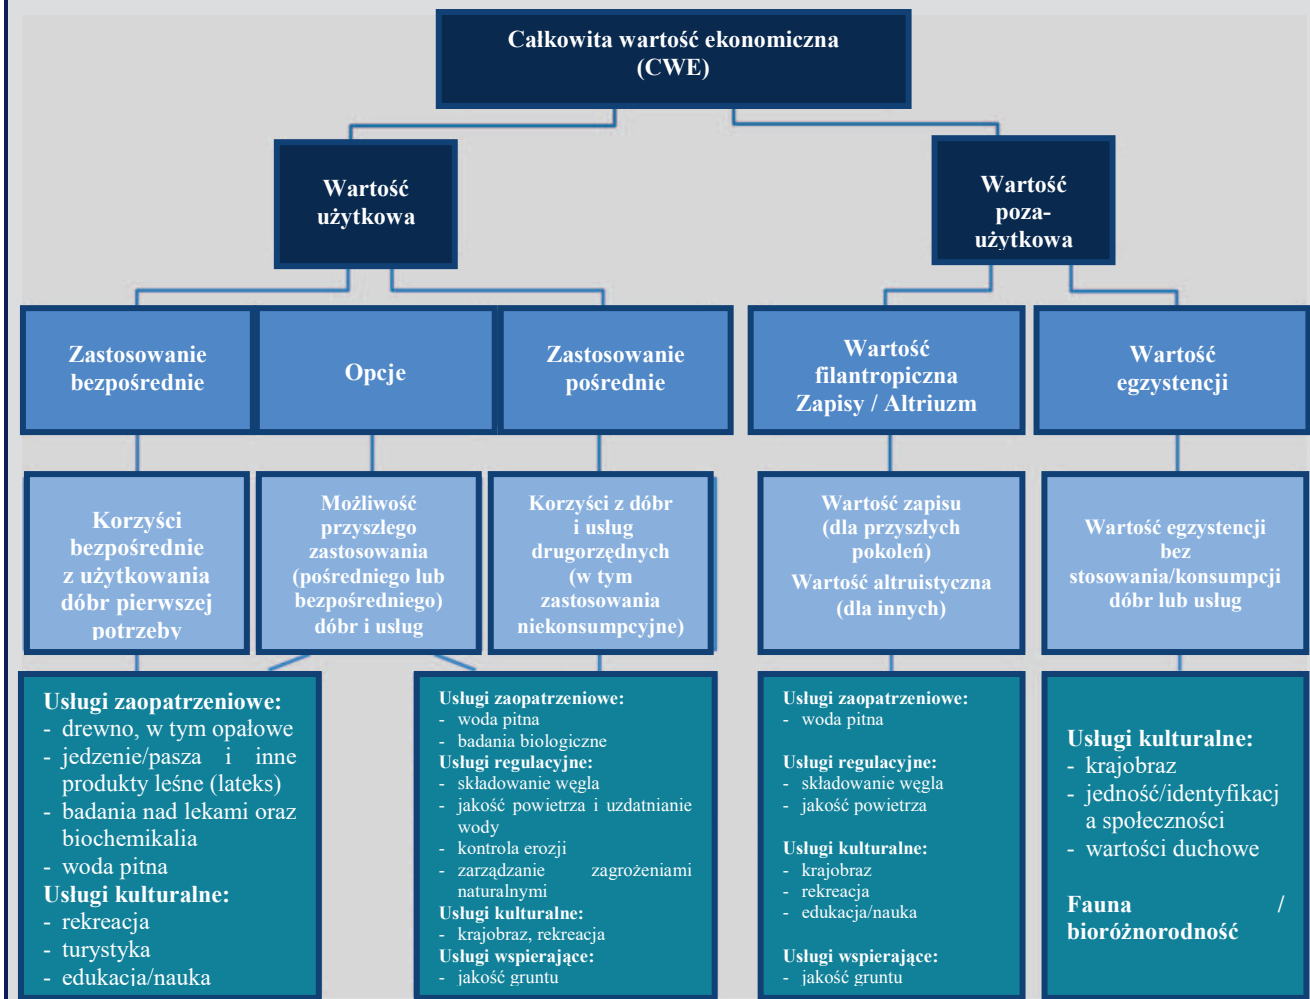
Całkowita wartość ekonomiczna (CWE)

Wartość użytkowa

Wartość poza-użytkowa

Zastosowanie bezpośrednie

Opcje

Zastosowanie pośrednie

Wartość filantropiczna Zapisy / Altriuzm

Wartość egzystencji

Korzyści bezpośrednie z użytkowania dóbr pierwszej potrzeby

Możliwość przyszłego zastosowania (pośredniego lub bezpośredniego) dóbr i usług

Korzyści z dóbr i usług drugorzędnych (w tym zastosowania niekonsumpcyjne)

Wartość zapisu (dla przyszłych pokoleń)
Wartość altruistyczna (dla innych)

Wartość egzystencji bez stosowania/konsumpcji dóbr lub usług

Usługi zaopatrzeniowe:
- drewno, w tym opałowe
- jedzenie/pasza i inne produkty leśne (lateks)
- badania nad lekami oraz biochemikalia
- woda pitna
Usługi kulturalne:
- rekreacja
- turystyka
- edukacja/nauka

Usługi zaopatrzeniowe:
- woda pitna
- badania biologiczne
Usługi regulacyjne:
- składowanie węgla
- jakość powietrza i uzdatnianie wody
- kontrola erozji
- zarządzanie zagrożeniami naturalnymi
Usługi kulturalne:
- krajobraz, rekreacja
Usługi wspierające:
- jakość gruntu

Usługi zaopatrzeniowe:
- woda pitna

Usługi regulacyjne:
- składowanie węgla
- jakość powietrza

Usługi kulturalne:
- krajobraz
- rekreacja
- edukacja/nauka

Usługi wspierające:
- jakość gruntu

Usługi kulturalne:
- krajobraz
- jedność/identyfikacja społeczności
- wartości duchowe

Fauna / bioróżnorodność